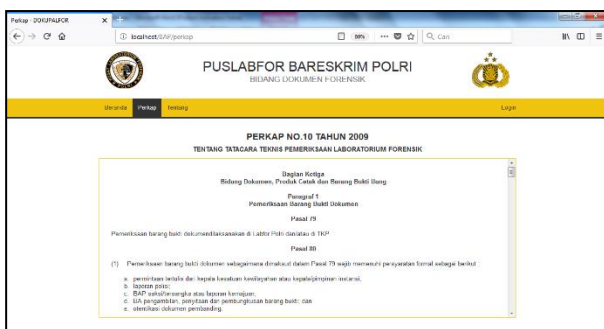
Perkap - DOKUPALFOR
localhost/BAP/perkap
90%
Cari

PUSLABFOR BARESKRIM POLRI
BIDANG DOKUMEN FORENSIK

Beranda Perkap Tentang Login

PERKAP NO.10 TAHUN 2009
TENTANG TATACARA TEKNIS PEMERIKSAAN LABORATORIUM FORENSIK

Bagian Ketiga
Bidang Dokumen, Produk Cetak dan Barang Bukti Uang

Paragraf 1
Pemeriksaan Barang Bukti Dokumen

Pasal 79

Pemeriksaan barang bukti dokumen dilaksanakan di Labfor Polri dan/atau di TKP

Pasal 80

(1) Pemeriksaan barang bukti dokumen sebagaimana dimaksud dalam Pasal 79 wajib memenuhi persyaratan formal sebagai berikut:

a. permintaan tertulis dari kepala kesatuan kewilayahan atau kepala/pimpinan instansi;
b. laporan polisi;
c. BAP saksi/tersangka atau laporan kemajuan;
d. BA pengambilan, penyitaan dan pembungkusan barang bukti; dan
e. otentikasi dokumen pembanding.